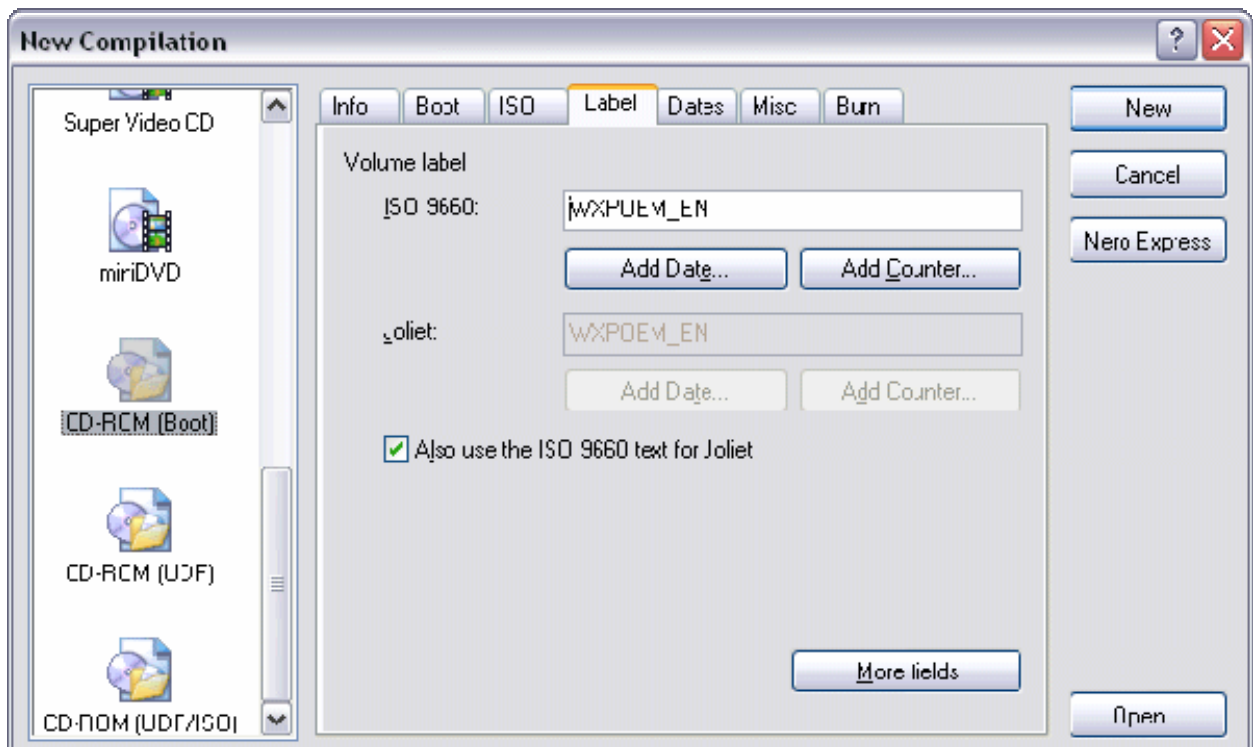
New Compilation

Super Video CD

miniDVD

CD-ROM (Boot)

CD-ROM (UDF)

CD-ROM (UDF/ISO)

Info | Boot | ISO | Label | Dates | Misc | Burn

Volume label

ISO 9660: WXPOEM_EN

Add Date... | Add Counter...

Joliet: WXPOEM_EN

Add Date... | Add Counter...

Also use the ISO 9660 text for Joliet

More fields

New

Cancel

Nero Express

Open